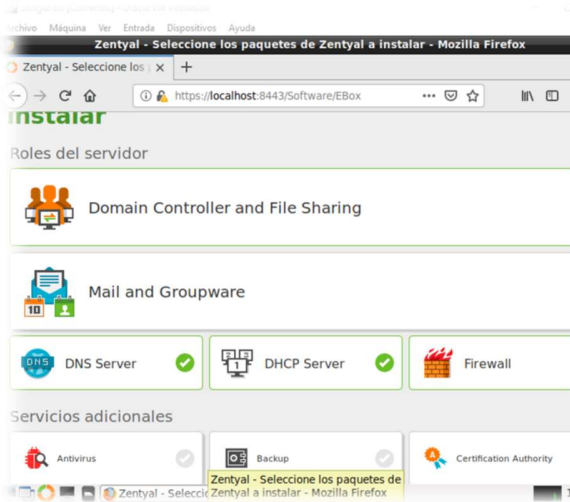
rchivo Máquina Ver Entrada Dispositivos Ayuda

Zentyal - Seleccione los paquetes de Zentyal a instalar - Mozilla Firefox

Zentyal - Seleccione los p ×

https://localhost:8443/Software/EBox

instalar

Roles del servidor

Domain Controller and File Sharing

Mail and Groupware

DNS Server

DHCP Server

Firewall

Servicios adicionales

Antivirus

Backup

Certification Authority

Zentyal - Selecci

Zentyal - Seleccione los paquetes de Zentyal a instalar - Mozilla Firefox